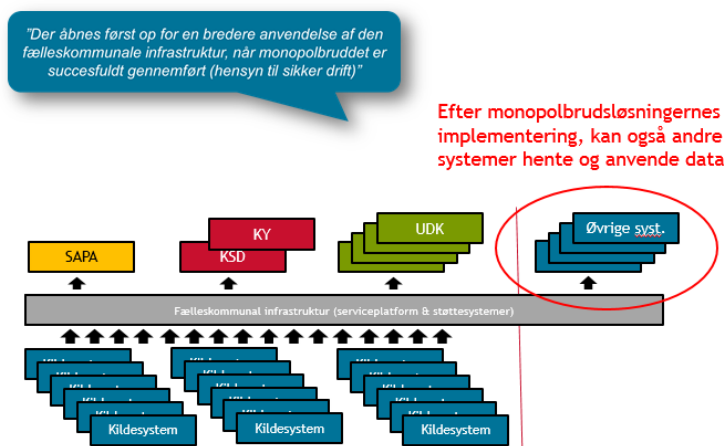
"Der åbnes først op for en bredere anvendelse af den fælleskommunale infrastruktur, når monopolbruddet er succesfuldt gennemført (hensyn til sikker drift)"

Efter monopolbrudsløsningernes implementering, kan også andre systemer hente og anvende data

SAPA

KY

KSD

UDK

Øvrige syst.

Fælleskommunal infrastruktur (serviceplatform & støttesystemer)

Kildesystem

Kildesystem

Kildesystem